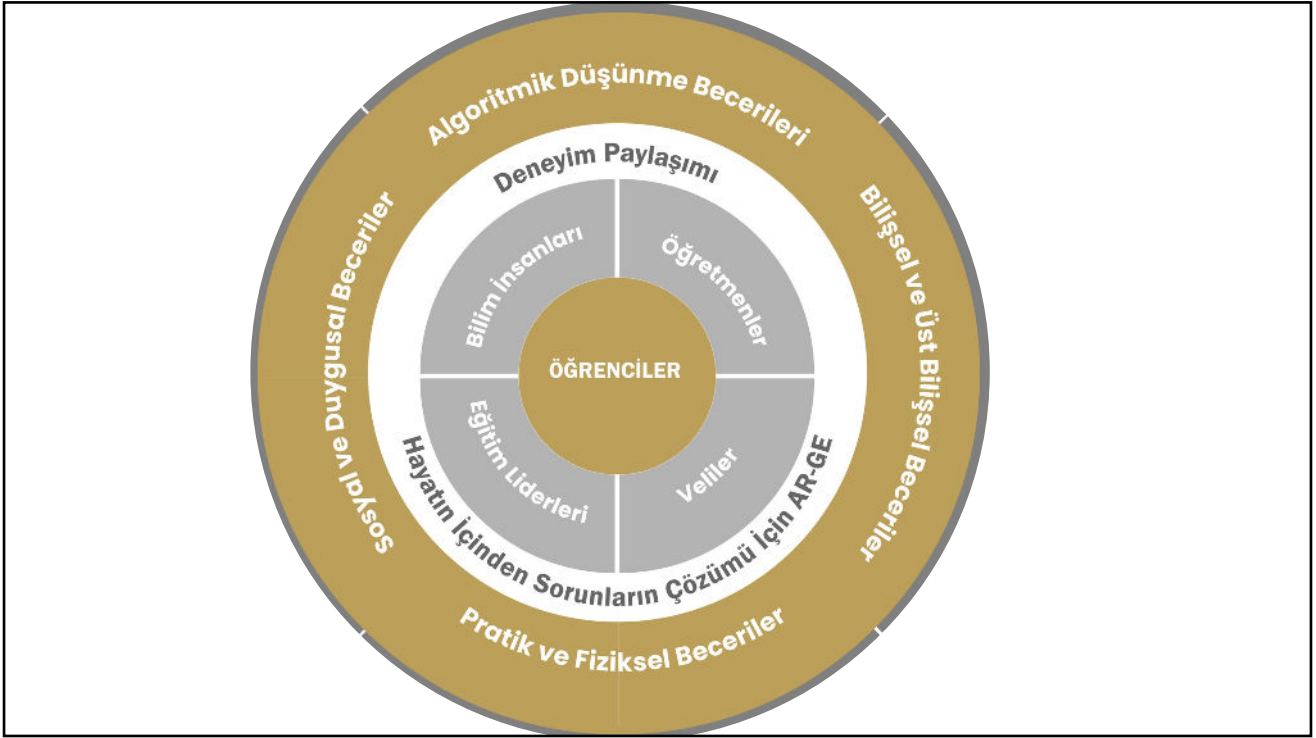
Algoritmik Düşünme Becerileri

Bilişsel ve Üst Bilişsel Beceriler

Pratik ve Fiziksel Beceriler

Sosyal ve Duygusal Beceriler

Deneyim Paylaşımı

Hayatın İçinden Sorunların Çözümü İçin AR-GE

Bilim İnsanları

Öğretmenler

Eğitim Liderleri

Veliler

ÖĞRENCİLER